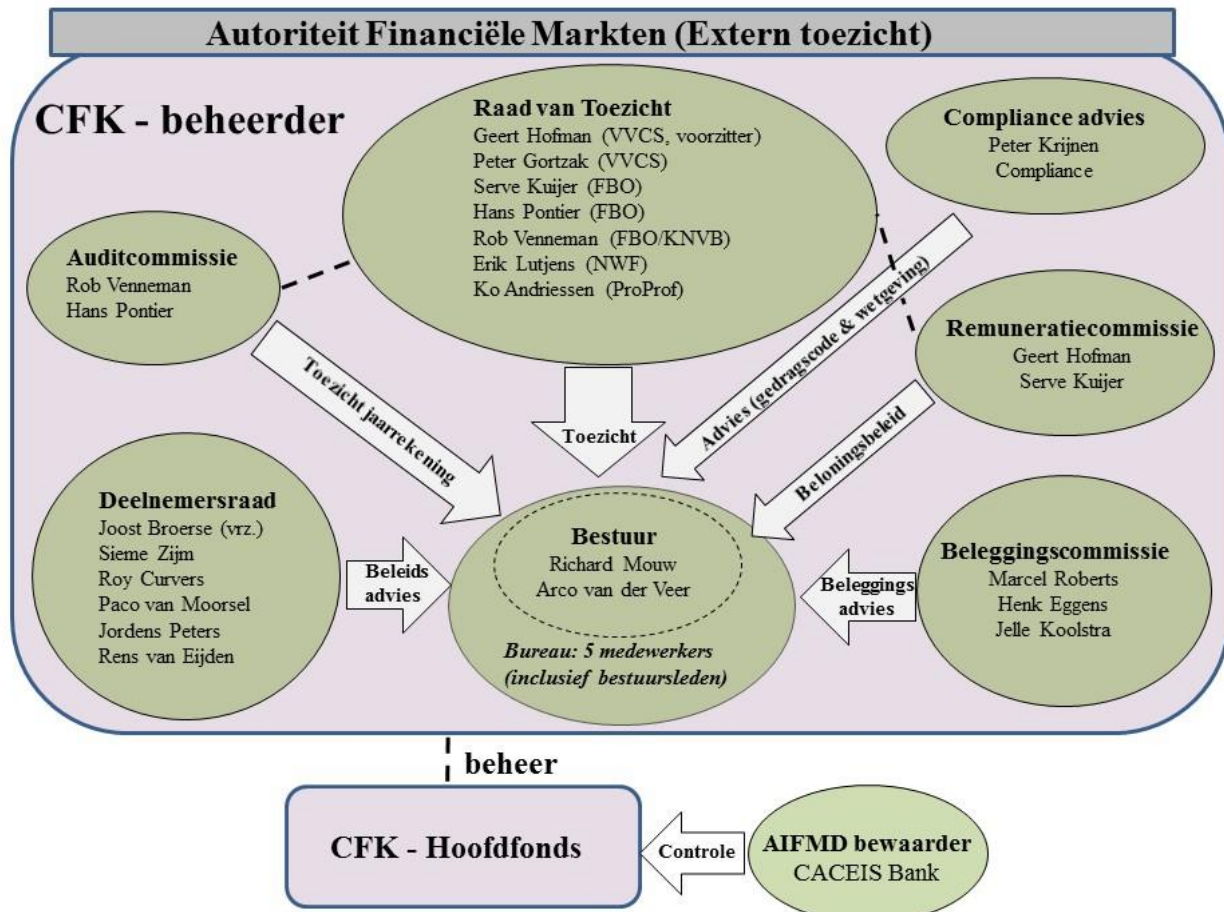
Autoriteit Financiële Markten (Extern toezicht)

CFK - beheerder

Raad van Toezicht
Geert Hofman (VVCS, voorzitter)
Peter Gortzak (VVCS)
Serve Kuijer (FBO)
Hans Pontier (FBO)
Rob Venneman (FBO/KNVB)
Erik Lutjens (NWF)
Ko Andriessen (ProProf)

Compliance advies
Peter Krijnen
Compliance

Auditcommissie
Rob Venneman
Hans Pontier

Remuneratiecommissie
Geert Hofman
Serve Kuijer

Toezicht jaarrekening

Toezicht

Advies (gedragscode & wetgeving)

Beloningsbeleid

Deelnemersraad
Joost Broerse (vrz.)
Sieme Zijm
Roy Curvers
Paco van Moorsel
Jordens Peters
Rens van Eijden

Beleids advies

Bestuur
Richard Mouw
Arco van der Veer

Bureau: 5 medewerkers (inclusief bestuursleden)

Beleggings advies

Beleggingscommissie
Marcel Roberts
Henk Eggens
Jelle Koolstra

beheer

CFK - Hoofdfonds

Controle

AIFMD bewaarder
CACEIS Bank